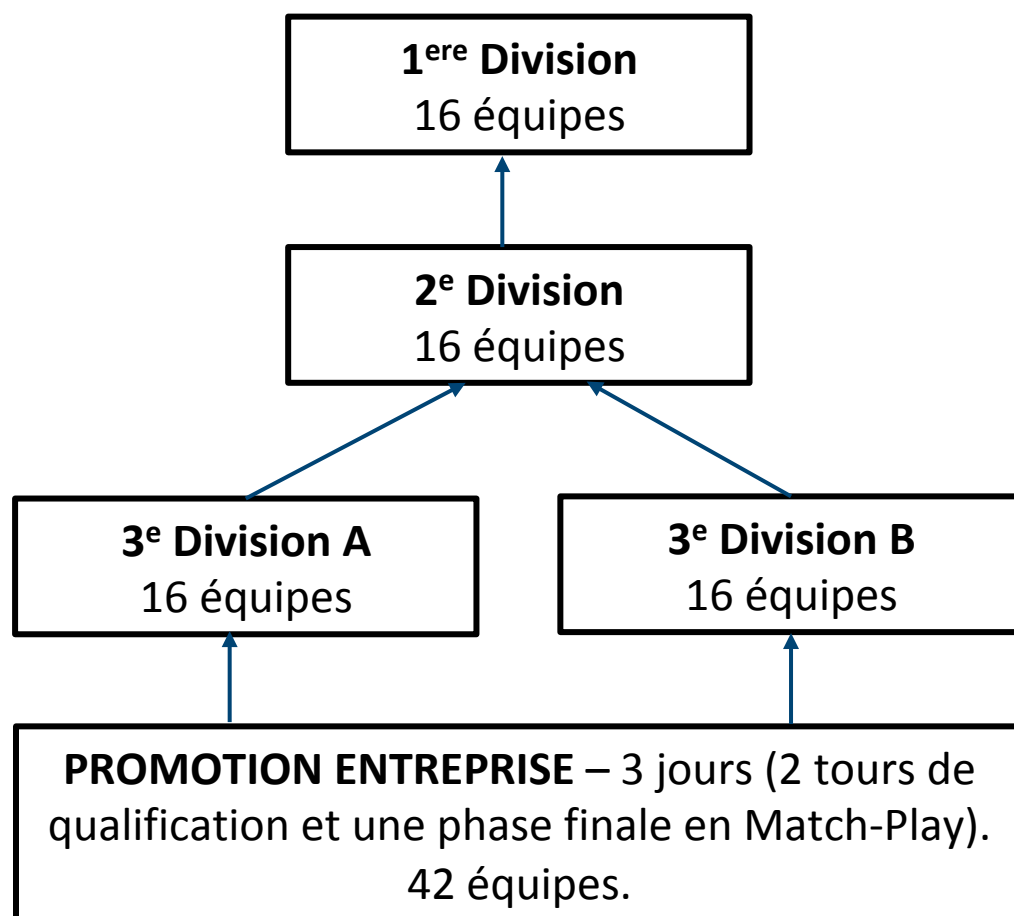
1$^{ere}$ Division
16 équipes

2$^{e}$ Division
16 équipes

3$^{e}$ Division A
16 équipes

3$^{e}$ Division B
16 équipes

PROMOTION ENTREPRISE – 3 jours (2 tours de qualification et une phase finale en Match-Play).
42 équipes.